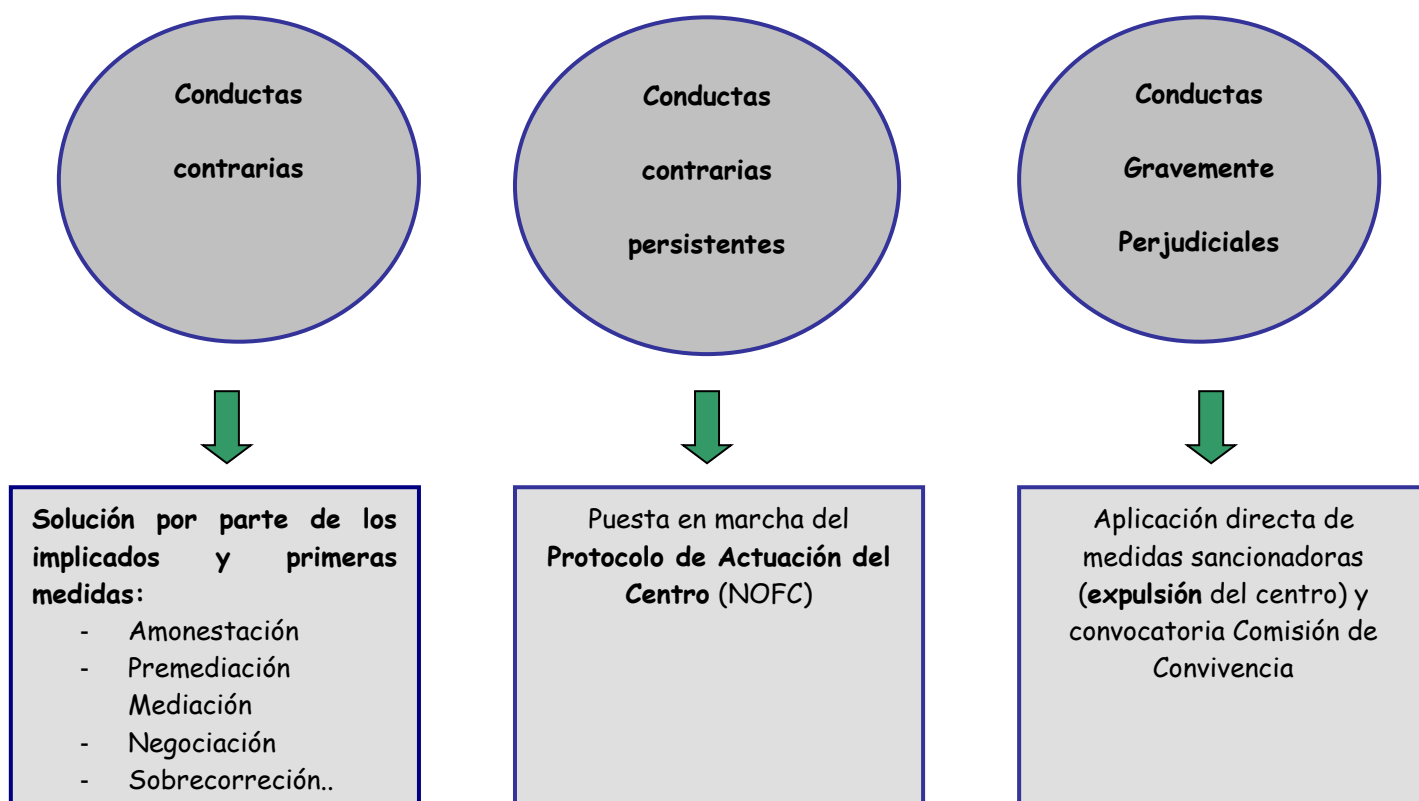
Conductas

contrarias

Conductas

contrarias

persistentes

Conductas

Gravemente

Perjudiciales

Solución por parte de los implicados y primeras medidas:
- Amonestación
- Premediación
Mediación
- Negociación
- Sobrecorreción..

Puesta en marcha del **Protocolo de Actuación del Centro** (NOFC)

Aplicación directa de medidas sancionadoras (**expulsión** del centro) y convocatoria Comisión de Convivencia